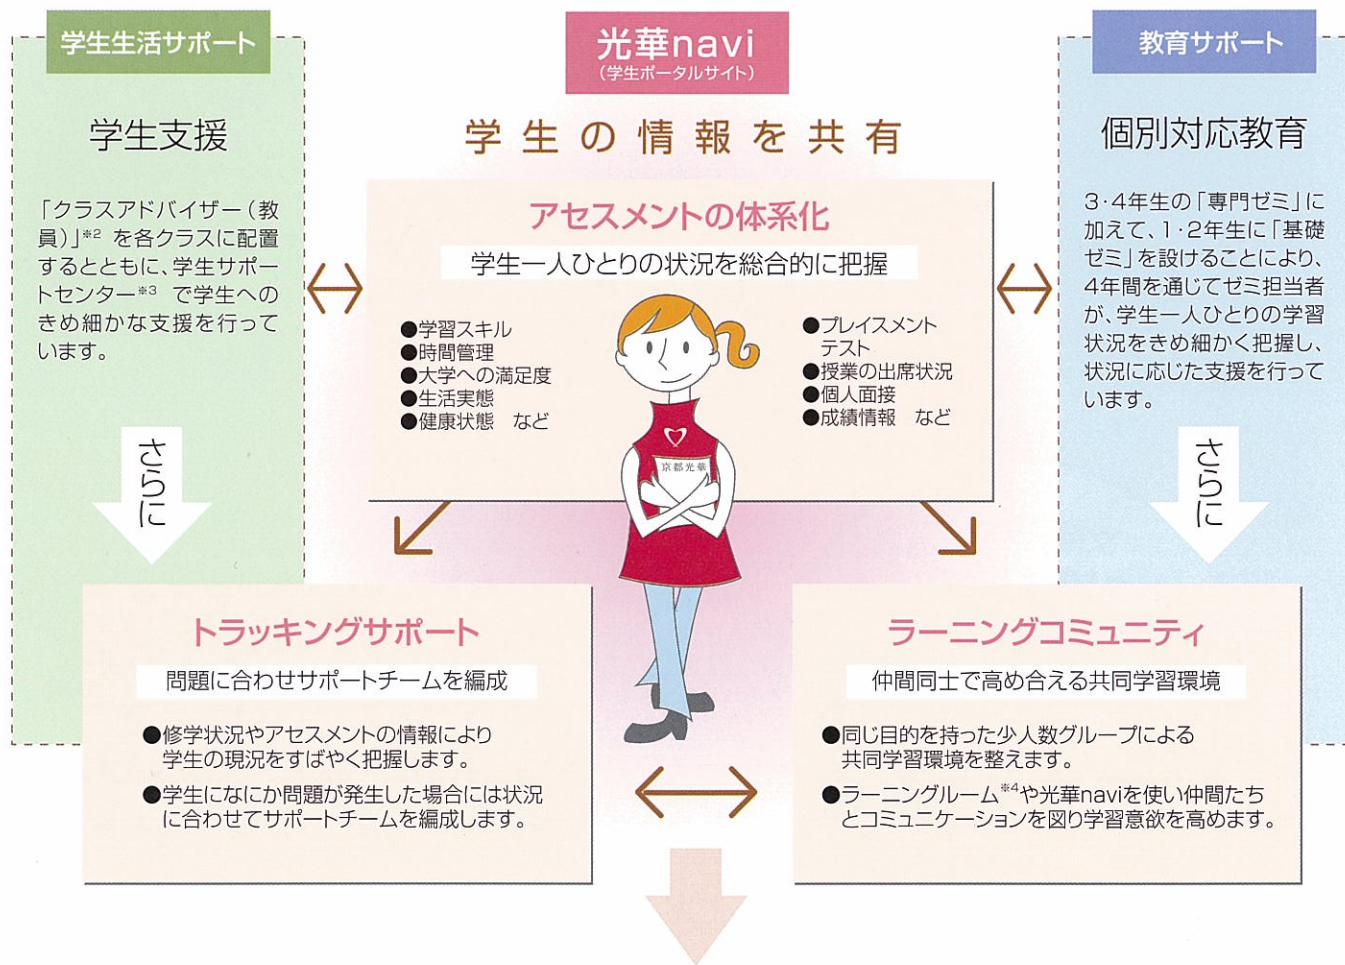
学生生活サポート

学生支援

「クラスアドバイザー（教員）」$^{※2}$ を各クラスに配置するとともに、学生サポートセンター$^{※3}$ で学生へのきめ細かな支援を行っています。

さらに

光華navi
（学生ポータルサイト）

学生の情報を共有

アセスメントの体系化

学生一人ひとりの状況を総合的に把握

●学習スキル
●時間管理
●大学への満足度
●生活実態
●健康状態　など

●プレイスメントテスト
●授業の出席状況
●個人面接
●成績情報　など

京都光華

教育サポート

個別対応教育

3·4年生の「専門ゼミ」に加えて、1·2年生に「基礎ゼミ」を設けることにより、4年間を通じてゼミ担当者が、学生一人ひとりの学習状況をきめ細かく把握し、状況に応じた支援を行っています。

さらに

トラッキングサポート

問題に合わせサポートチームを編成

●修学状況やアセスメントの情報により学生の現況をすばやく把握します。
●学生になにか問題が発生した場合には状況に合わせてサポートチームを編成します。

ラーニングコミュニティ

仲間同士で高め合える共同学習環境

●同じ目的を持った少人数グループによる共同学習環境を整えます。
●ラーニングルーム$^{※4}$や光華naviを使い仲間たちとコミュニケーションを図り学習意欲を高めます。